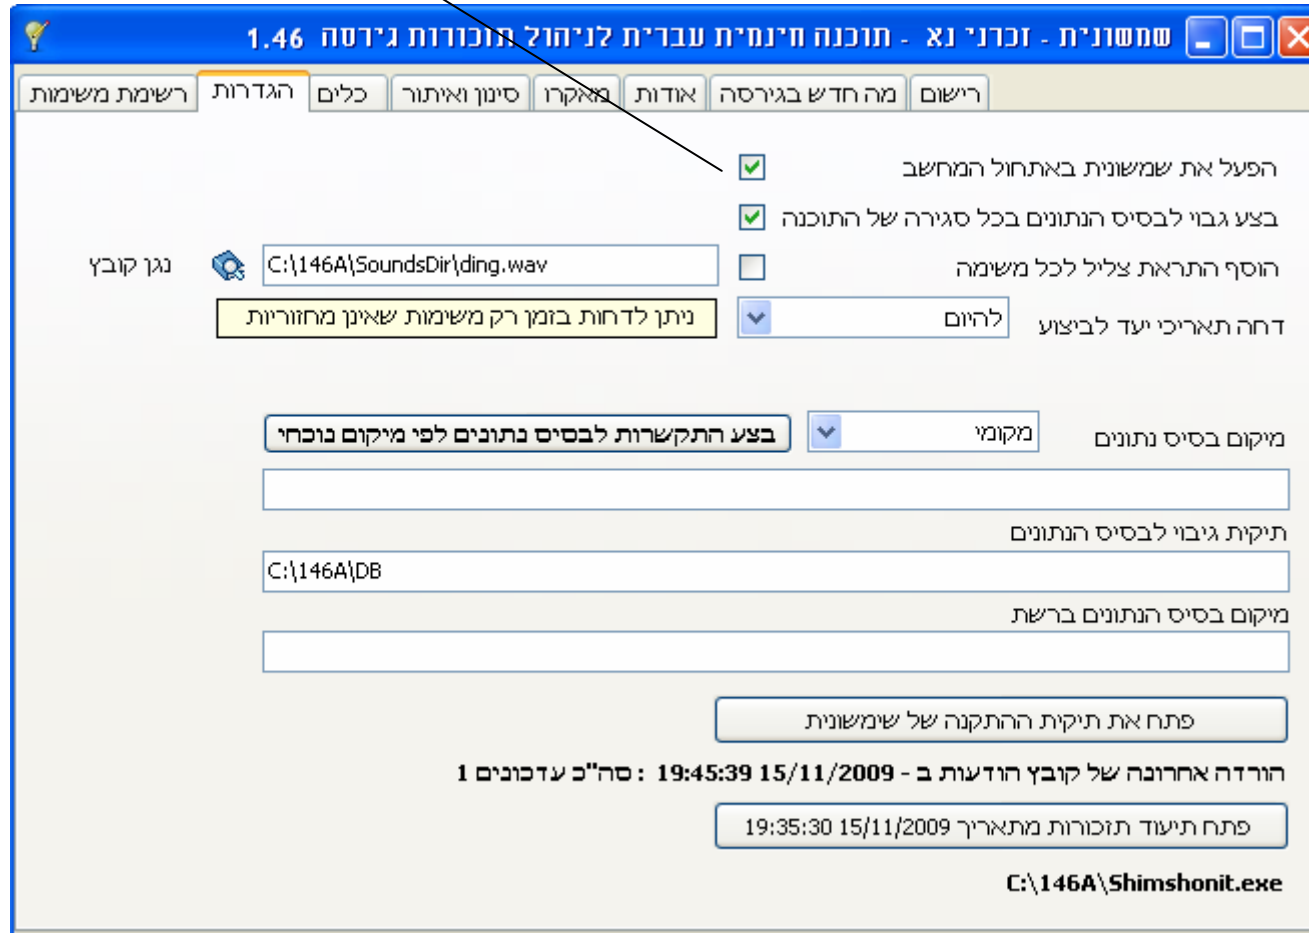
שמשונית - זכרני נא - תוכנה חינמית עברית לניהול תזכורות גירסה 1.46

רישום | מה חדש בגירסה | אודות | מאקרו | סינון ואיתור | כלים | הגדרות | רשימת משימות

הפעל את שמשונית באתחול המחשב

בצע גבוי לבסיס הנתונים בכל סגירה של התוכנה

הוסף התראת צליל לכל משימה

C:\146A\SoundsDir\ding.wav

נגן קובץ

דחה תאריכי יעד לביצוע

להיום

ניתן לדחות בזמן רק משימות שאינן מחזוריות

מיקום בסיס נתונים

מקומי

בצע התקשרות לבסיס נתונים לפי מיקום נוכחי

תיקית גיבוי לבסיס הנתונים

C:\146A\DB

מיקום בסיס הנתונים ברשת

פתח את תיקית ההתקנה של שימשונית

הורדה אחרונה של קובץ הודעות ב - 19:45:39 15/11/2009 : סה"כ עדכונים 1

פתח תיעוד תזכורות מתאריך 19:35:30 15/11/2009

C:\146A\Shimshonit.exe